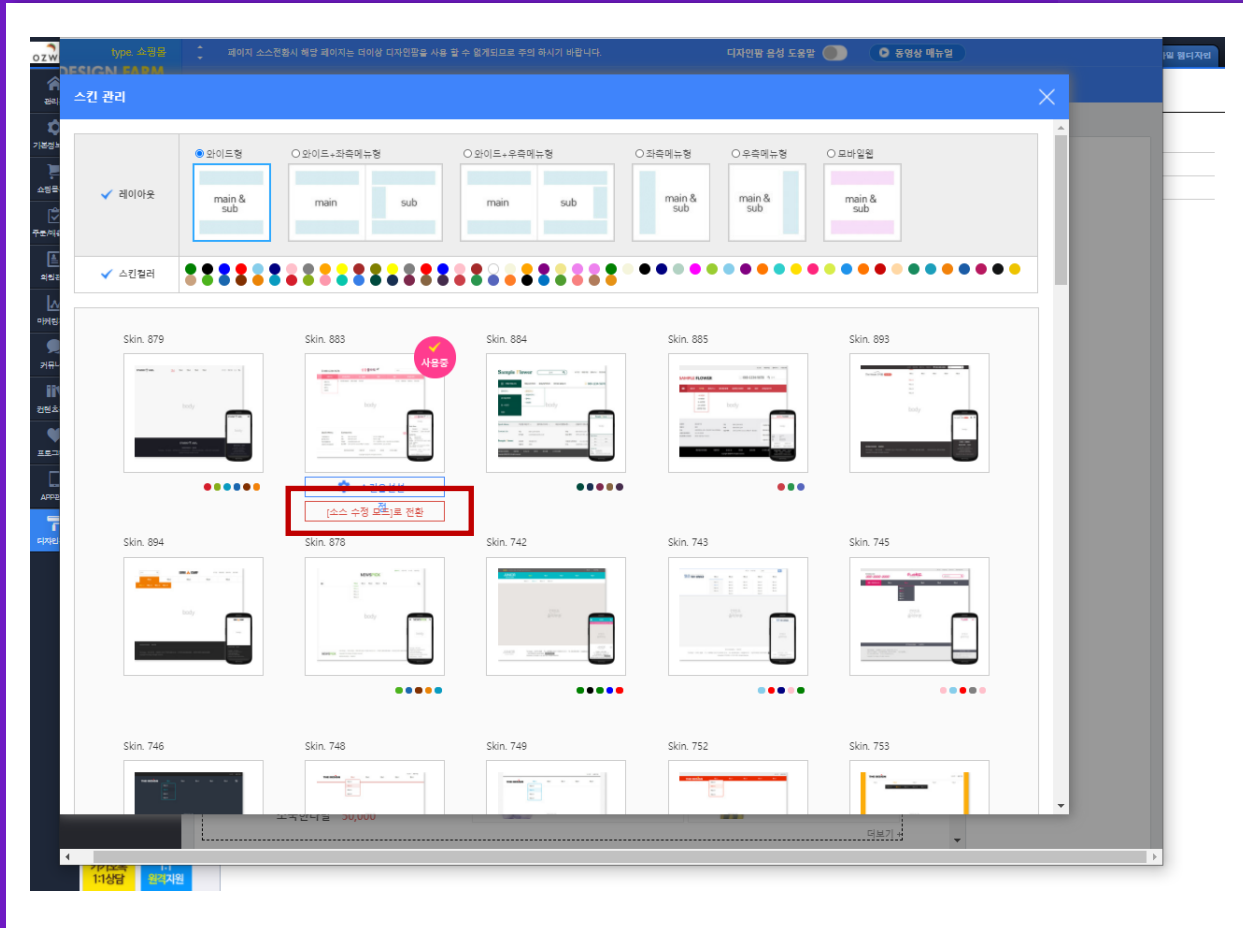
OZW
type. 쇼핑몰
페이지 소스전환시 해당 페이지는 더이상 디자인팜을 사용 할 수 없게되므로 주의 하시기 바랍니다.
디자인팜 음성 도움말
동영상 메뉴얼
웹디자인
DESIGN FARM

관리
기본정보
쇼핑몰
주문/배송
회원관리
마케팅
커뮤니티
컨텐츠
프로그램
APP
디자인

스킨 관리

레이아웃
와이드형
와이드+좌측메뉴형
와이드+우측메뉴형
좌측메뉴형
우측메뉴형
모바일웹
main & sub
main
sub
main
sub
main & sub
main & sub
main & sub

스킨컬러

Skin. 879
Skin. 883
사용중
Skin. 884
Skin. 885
Skin. 893
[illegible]
[소스 수정 모드]로 전환
Skin. 894
Skin. 878
Skin. 742
Skin. 743
Skin. 745
Skin. 746
Skin. 748
Skin. 749
Skin. 752
Skin. 753

30,000
더보기
1:1상담
원격지원